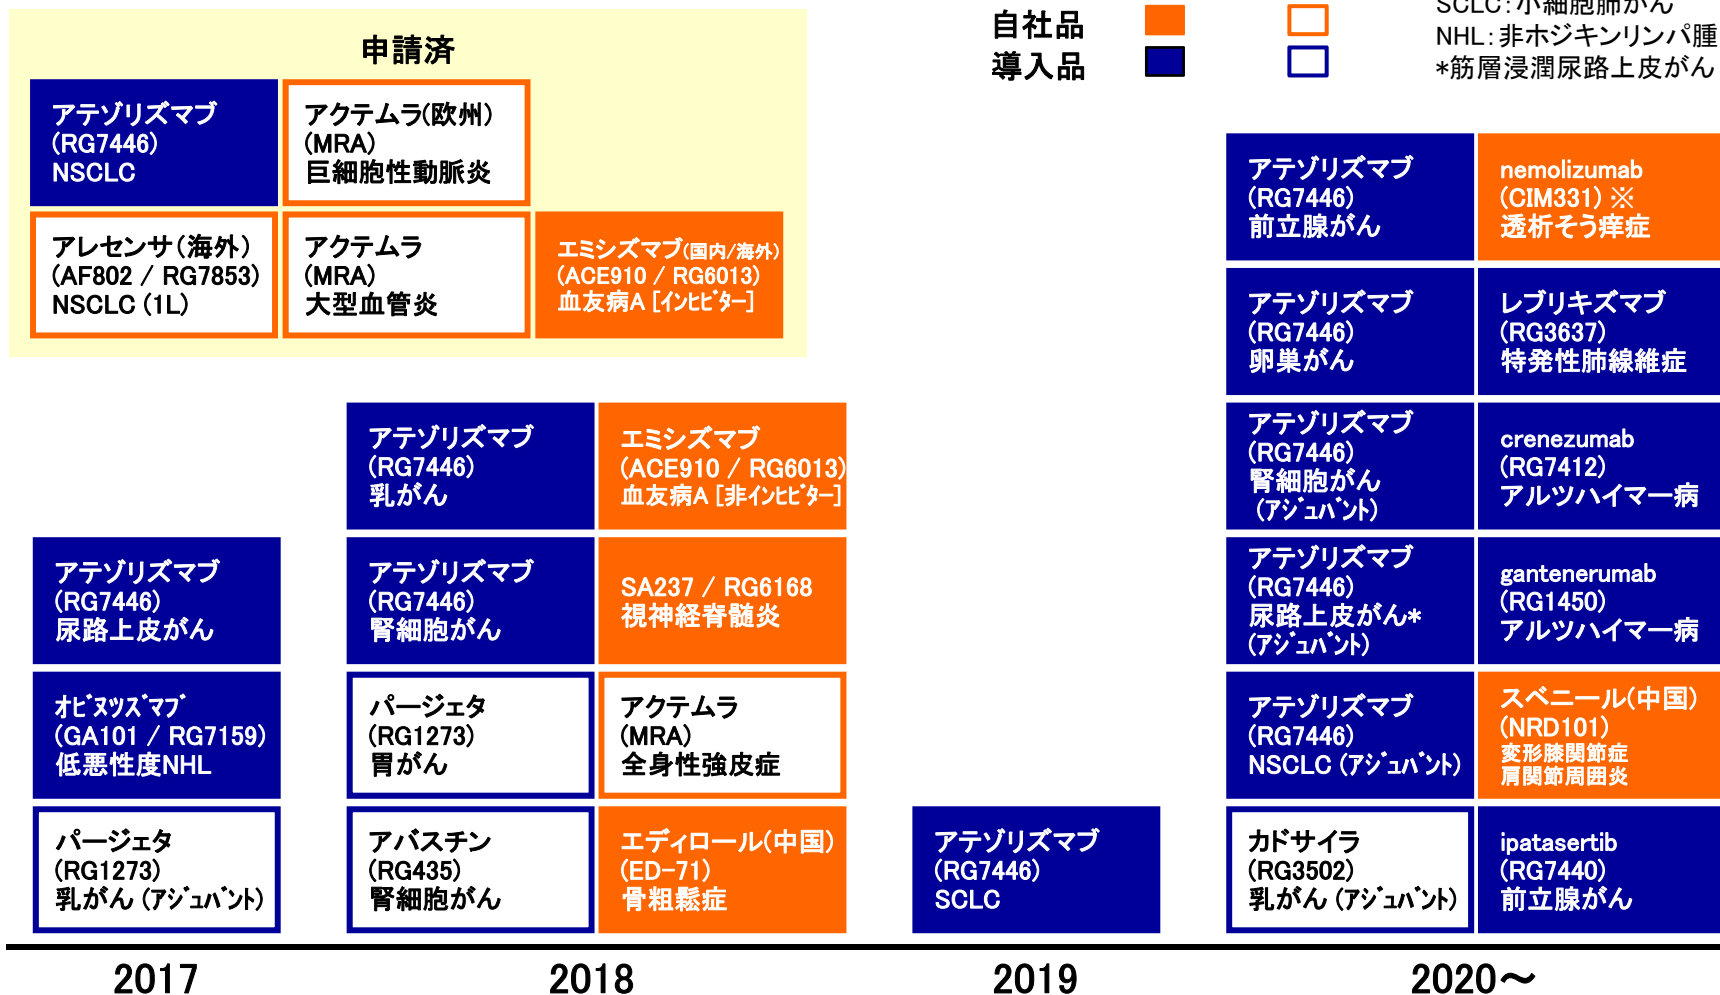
申請済

アテゾリズマブ (RG7446) NSCLC

アクテムラ(欧州) (MRA) 巨細胞性動脈炎

アレセンサ(海外) (AF802 / RG7853) NSCLC (1L)

アクテムラ (MRA) 大型血管炎

エミシズマブ(国内/海外) (ACE910 / RG6013) 血友病A [ｲﾝﾋﾋﾞﾀｰ]

自社品

導入品

SCLC:小細胞肺がん
NHL:非ホジキンリンパ腫
*筋層浸潤尿路上皮がん

アテゾリズマブ (RG7446) 前立腺がん

nemolizumab (CIM331) ※ 透析そう痒症

アテゾリズマブ (RG7446) 卵巣がん

レブリキズマブ (RG3637) 特発性肺線維症

アテゾリズマブ (RG7446) 乳がん

エミシズマブ (ACE910 / RG6013) 血友病A [非ｲﾝﾋﾋﾞﾀｰ]

アテゾリズマブ (RG7446) 腎細胞がん (ｱｼﾞｭﾊﾞﾝﾄ)

crenezumab (RG7412) アルツハイマー病

アテゾリズマブ (RG7446) 尿路上皮がん

アテゾリズマブ (RG7446) 腎細胞がん

SA237 / RG6168 視神経脊髄炎

アテゾリズマブ (RG7446) 尿路上皮がん* (ｱｼﾞｭﾊﾞﾝﾄ)

gantenerumab (RG1450) アルツハイマー病

ｵﾋﾞﾇﾂｽﾞﾏﾌﾞ (GA101 / RG7159) 低悪性度NHL

パージェタ (RG1273) 胃がん

アクテムラ (MRA) 全身性強皮症

アテゾリズマブ (RG7446) NSCLC (ｱｼﾞｭﾊﾞﾝﾄ)

スベニール(中国) (NRD101) 変形膝関節症 肩関節周囲炎

パージェタ (RG1273) 乳がん (ｱｼﾞｭﾊﾞﾝﾄ)

アバスチン (RG435) 腎細胞がん

エディロール(中国) (ED-71) 骨粗鬆症

アテゾリズマブ (RG7446) SCLC

カドサイラ (RG3502) 乳がん (ｱｼﾞｭﾊﾞﾝﾄ)

ipatasertib (RG7440) 前立腺がん

2017

2018

2019

2020～